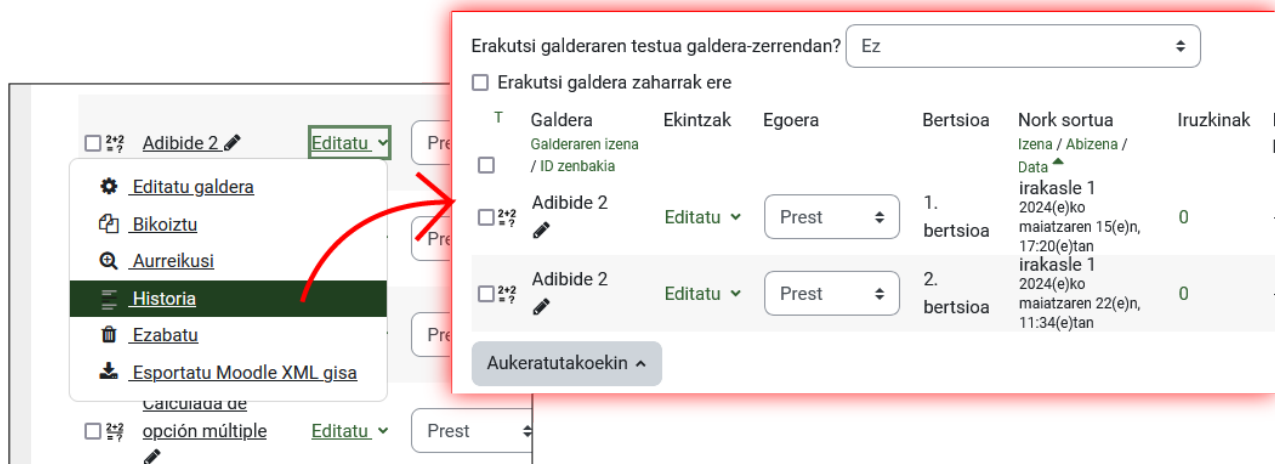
Adibide 2

Editatu

Pre

Editatu galdera

Bikoiztu

Aurreikusi

Historia

Ezabatu

Esportatu Moodle XML gisa

Calculada de opción múltiple

Editatu

Prest

Erakutsi galderaren testua galdera-zerrendan? Ez

Erakutsi galdera zaharrak ere

| T | Galdera Galderaren izena / ID zenbakia | Ekintzak | Egoera | Bertsioa | Nork sortua Izena / Abizena / Data | Iruzkinak |
|---|---|---|---|---|---|---|
| | Adibide 2 | Editatu | Prest | 1. bertsioa | irakasle 1 2024(e)ko maiatzaren 15(e)n, 17:20(e)tan | 0 |
| | Adibide 2 | Editatu | Prest | 2. bertsioa | irakasle 1 2024(e)ko maiatzaren 22(e)n, 11:34(e)tan | 0 |

Aukeratutakoekin